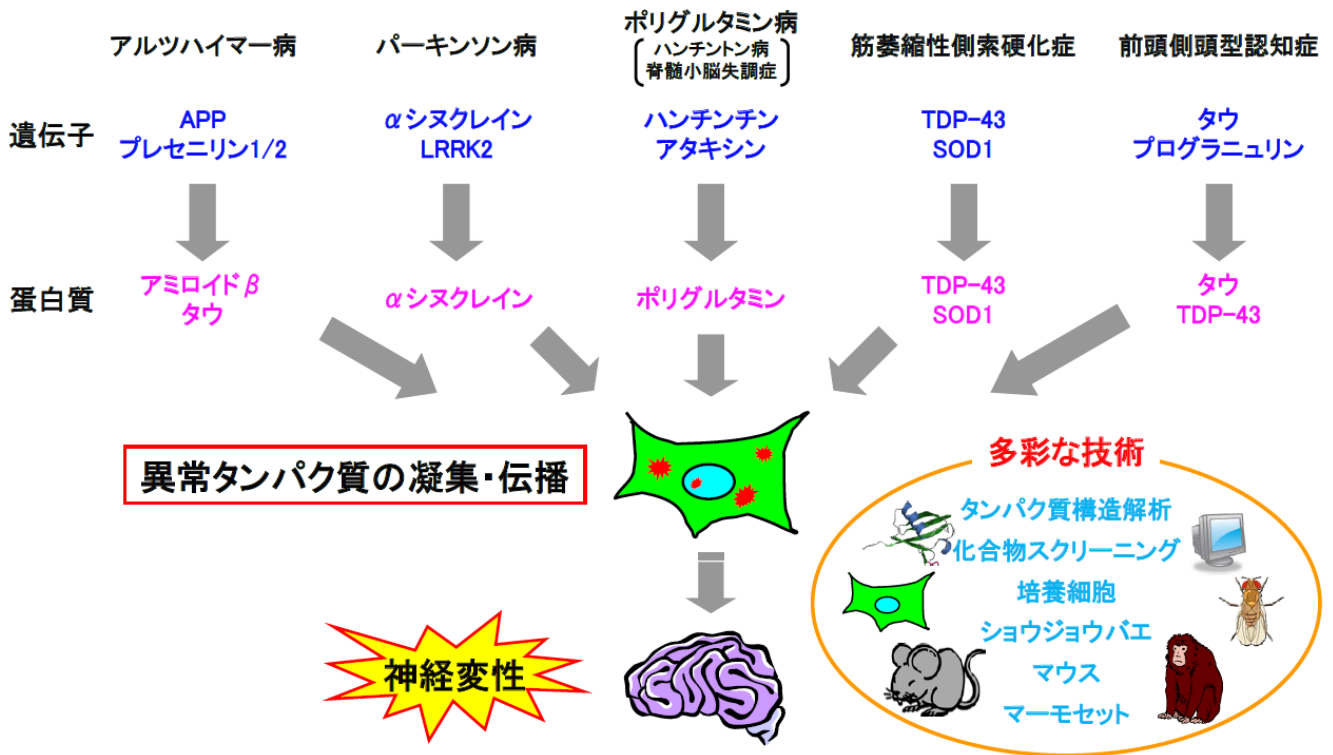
アルツハイマー病

パーキンソン病

ポリグルタミン病
（ハンチントン病
脊髄小脳失調症）

筋萎縮性側索硬化症

前頭側頭型認知症

遺伝子

APP
プレセニリン1/2

αシヌクレイン
LRRK2

ハンチンチン
アタキシン

TDP-43
SOD1

タウ
プログラニュリン

蛋白質

アミロイドβ
タウ

αシヌクレイン

ポリグルタミン

TDP-43
SOD1

タウ
TDP-43

異常タンパク質の凝集・伝播

多彩な技術

タンパク質構造解析
化合物スクリーニング
培養細胞
ショウジョウバエ
マウス
マーモセット

神経変性